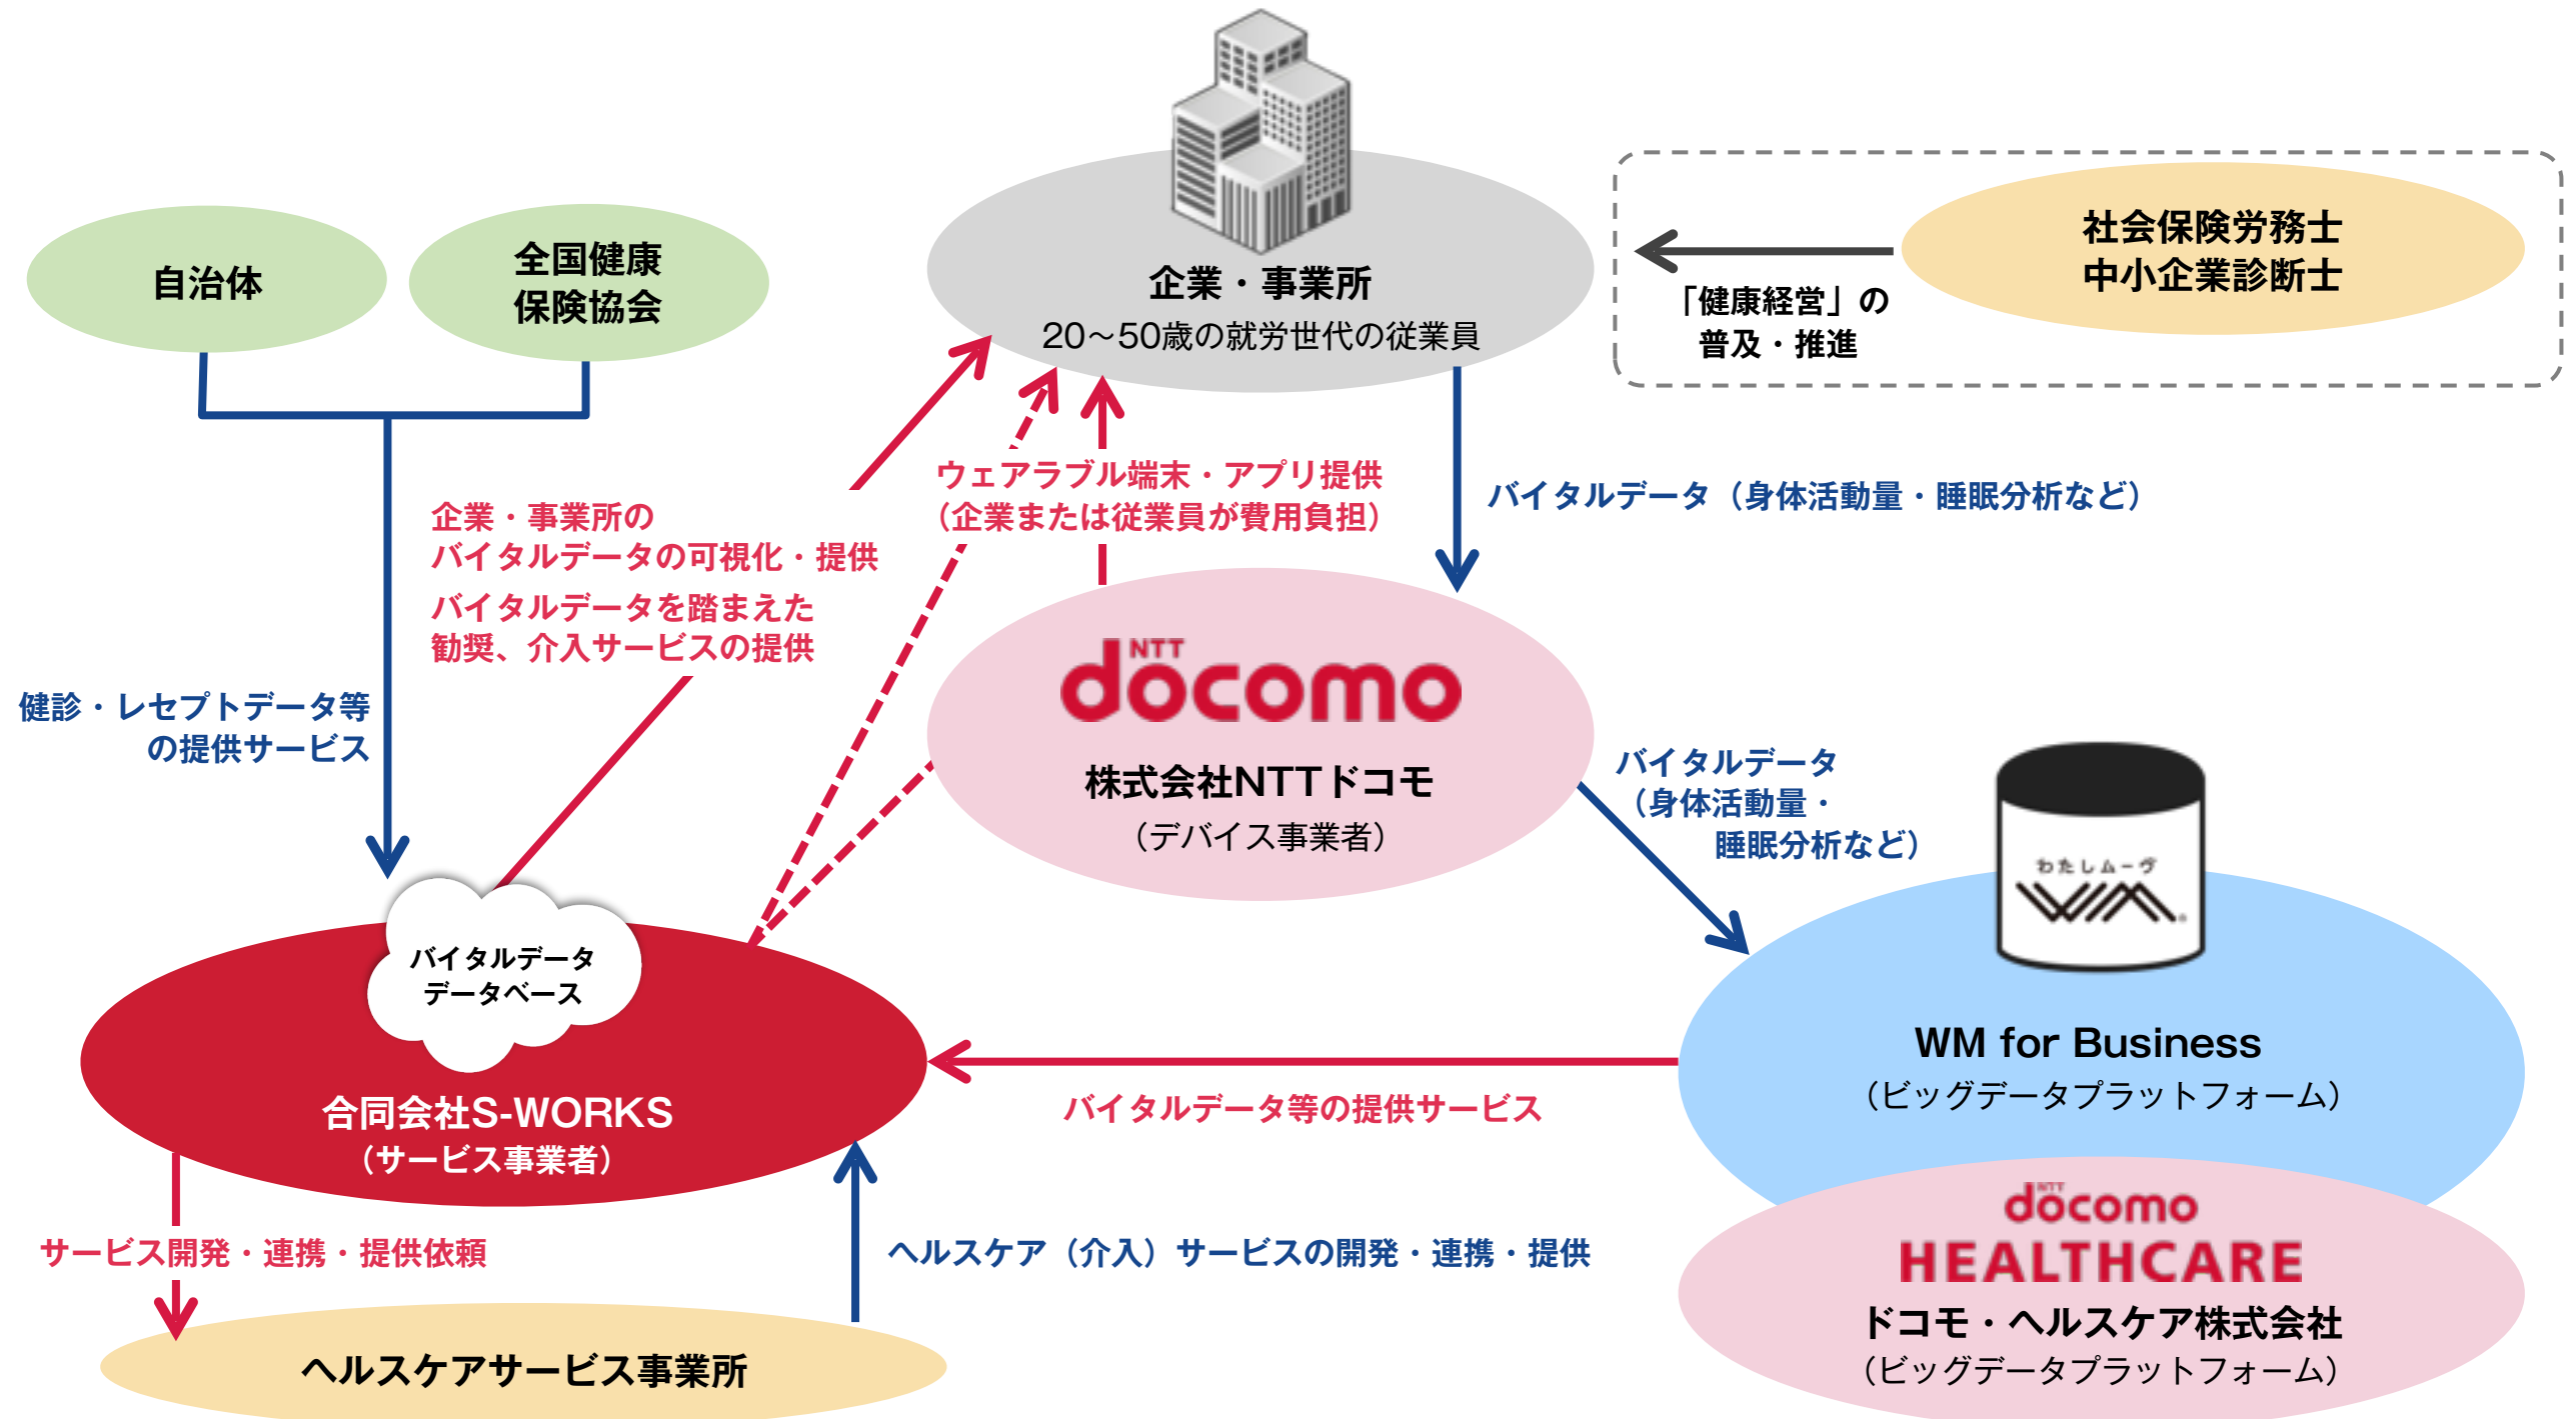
自治体

全国健康保険協会

企業・事業所
20～50歳の就労世代の従業員

社会保険労務士
中小企業診断士

「健康経営」の普及・推進

企業・事業所のバイタルデータの可視化・提供

バイタルデータを踏まえた勧奨、介入サービスの提供

ウェアラブル端末・アプリ提供
（企業または従業員が費用負担）

バイタルデータ（身体活動量・睡眠分析など）

健診・レセプトデータ等の提供サービス

NTT docomo
株式会社NTTドコモ
（デバイス事業者）

バイタルデータ
（身体活動量・睡眠分析など）

わたしムーヴ
WM

バイタルデータ
データベース

合同会社S-WORKS
（サービス事業者）

WM for Business
（ビッグデータプラットフォーム）

バイタルデータ等の提供サービス

NTT docomo
HEALTHCARE
ドコモ・ヘルスケア株式会社
（ビッグデータプラットフォーム）

サービス開発・連携・提供依頼

ヘルスケア（介入）サービスの開発・連携・提供

ヘルスケアサービス事業所